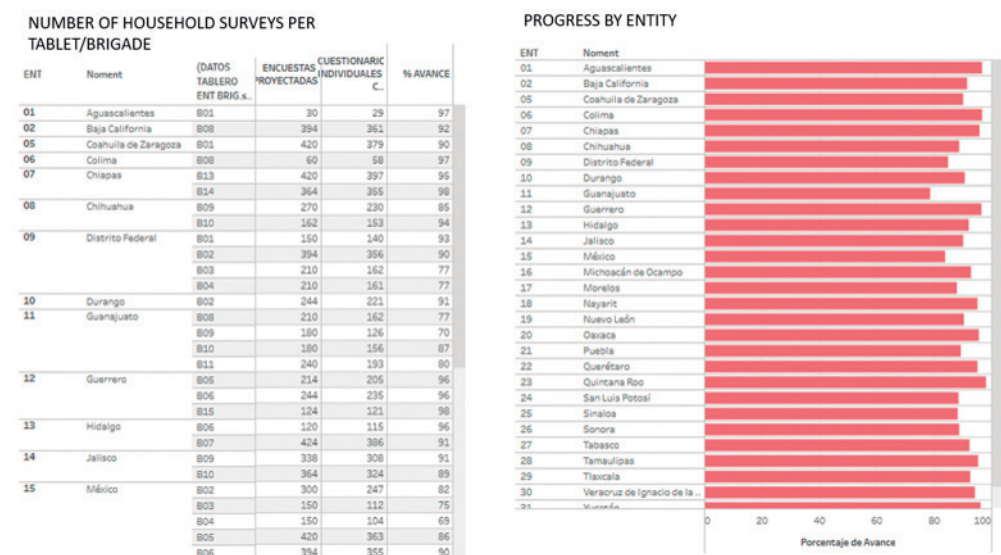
NUMBER OF HOUSEHOLD SURVEYS PER TABLET/BRIGADE

| ENT | Noment | (DATOS TABLERO ENT BRIG.s.. | ENCUESTAS PROYECTADAS | CUESTIONARIO INDIVIDUALES C. | % AVANCE |
|---|---|---|---|---|---|
| 01 | Aguascalientes | B01 | 30 | 29 | 97 |
| 02 | Baja California | B08 | 394 | 361 | 92 |
| 05 | Coahuila de Zaragoza | B01 | 420 | 379 | 90 |
| 06 | Colima | B08 | 60 | 58 | 97 |
| 07 | Chiapas | B13 | 420 | 397 | 95 |
| | | B14 | 364 | 355 | 98 |
| 08 | Chihuahua | B09 | 270 | 230 | 85 |
| | | B10 | 162 | 153 | 94 |
| 09 | Distrito Federal | B01 | 150 | 140 | 93 |
| | | B02 | 394 | 356 | 90 |
| | | B03 | 210 | 162 | 77 |
| | | B04 | 210 | 161 | 77 |
| 10 | Durango | B02 | 244 | 221 | 91 |
| 11 | Guanajuato | B08 | 210 | 162 | 77 |
| | | B09 | 180 | 126 | 70 |
| | | B10 | 180 | 156 | 87 |
| | | B11 | 240 | 193 | 80 |
| 12 | Guerrero | B05 | 214 | 205 | 96 |
| | | B06 | 244 | 235 | 96 |
| | | B15 | 124 | 121 | 98 |
| 13 | Hidalgo | B06 | 120 | 115 | 96 |
| | | B07 | 424 | 386 | 91 |
| 14 | Jalisco | B09 | 338 | 308 | 91 |
| | | B10 | 364 | 324 | 89 |
| 15 | México | B02 | 300 | 247 | 82 |
| | | B03 | 150 | 112 | 75 |
| | | B04 | 150 | 104 | 69 |
| | | B05 | 420 | 363 | 86 |
| | | B06 | 394 | 355 | 90 |

PROGRESS BY ENTITY

| ENT | Noment |
|---|---|
| 01 | Aguascalientes |
| 02 | Baja California |
| 05 | Coahuila de Zaragoza |
| 06 | Colima |
| 07 | Chiapas |
| 08 | Chihuahua |
| 09 | Distrito Federal |
| 10 | Durango |
| 11 | Guanajuato |
| 12 | Guerrero |
| 13 | Hidalgo |
| 14 | Jalisco |
| 15 | México |
| 16 | Michoacán de Ocampo |
| 17 | Morelos |
| 18 | Nayarit |
| 19 | Nuevo León |
| 20 | Oaxaca |
| 21 | Puebla |
| 22 | Querétaro |
| 23 | Quintana Roo |
| 24 | San Luis Potosí |
| 25 | Sinaloa |
| 26 | Sonora |
| 27 | Tabasco |
| 28 | Tamaulipas |
| 29 | Tlaxcala |
| 30 | Veracruz de Ignacio de la .. |
| 31 | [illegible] |

0 20 40 60 80 100
Porcentaje de Avance